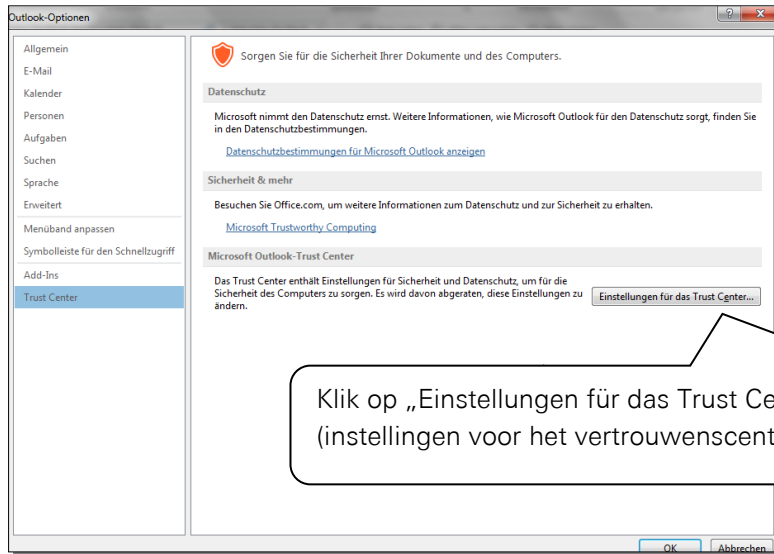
Outlook-Optionen

Allgemein
E-Mail
Kalender
Personen
Aufgaben
Suchen
Sprache
Erweitert
Menüband anpassen
Symbolleiste für den Schnellzugriff
Add-Ins
Trust Center

Sorgen Sie für die Sicherheit Ihrer Dokumente und des Computers.

Datenschutz

Microsoft nimmt den Datenschutz ernst. Weitere Informationen, wie Microsoft Outlook für den Datenschutz sorgt, finden Sie in den Datenschutzbestimmungen.

Datenschutzbestimmungen für Microsoft Outlook anzeigen

Sicherheit & mehr

Besuchen Sie Office.com, um weitere Informationen zum Datenschutz und zur Sicherheit zu erhalten.

Microsoft Trustworthy Computing

Microsoft Outlook-Trust Center

Das Trust Center enthält Einstellungen für Sicherheit und Datenschutz, um für die Sicherheit des Computers zu sorgen. Es wird davon abgeraten, diese Einstellungen zu ändern.

Einstellungen für das Trust Center...

Klik op „Einstellungen für das Trust Ce
(instellingen voor het vertrouwenscent

OK
Abbrechen